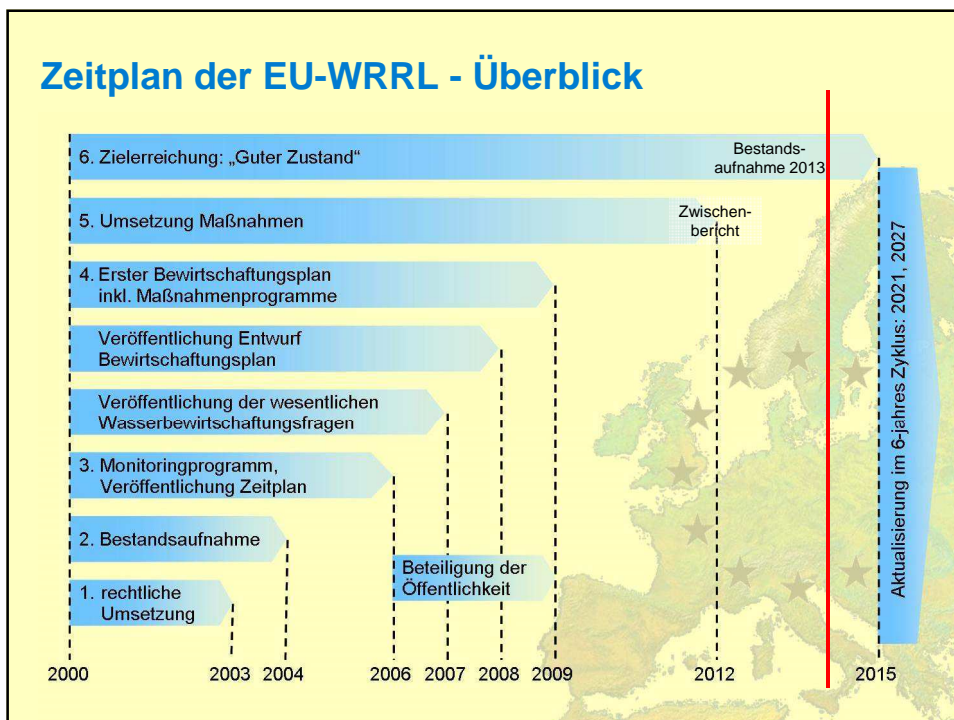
Zeitplan der EU-WRRL - Überblick

6. Zielerreichung: „Guter Zustand“

Bestandsaufnahme 2013

5. Umsetzung Maßnahmen

Zwischenbericht

4. Erster Bewirtschaftungsplan inkl. Maßnahmenprogramme

Veröffentlichung Entwurf Bewirtschaftungsplan

Veröffentlichung der wesentlichen Wasserbewirtschaftungsfragen

3. Monitoringprogramm, Veröffentlichung Zeitplan

2. Bestandsaufnahme

Beteiligung der Öffentlichkeit

1. rechtliche Umsetzung

Aktualisierung im 6-jahres Zyklus: 2021, 2027

2000 2003 2004 2006 2007 2008 2009 2012 2015